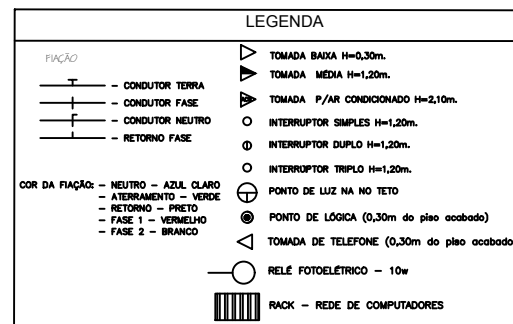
LEGENDA

FIAÇÃO

- CONDUTOR TERRA
- CONDUTOR FASE
- CONDUTOR NEUTRO
- RETORNO FASE

COR DA FIAÇÃO: - NEUTRO - AZUL CLARO
- ATERRAMENTO - VERDE
- RETORNO - PRETO
- FASE 1 - VERMELHO
- FASE 2 - BRANCO

TOMADA BAIXA H=0,30m.
TOMADA MÉDIA H=1,20m.
TOMADA P/AR CONDICIONADO H=2,10m.
INTERRUPTOR SIMPLES H=1,20m.
INTERRUPTOR DUPLO H=1,20m.
INTERRUPTOR TRIPLO H=1,20m.
PONTO DE LUZ NA NO TETO
PONTO DE LÓGICA (0,30m do piso acabado)
TOMADA DE TELEFONE (0,30m do piso acabado
RELÉ FOTOELÉTRICO - 10w
RACK - REDE DE COMPUTADORES